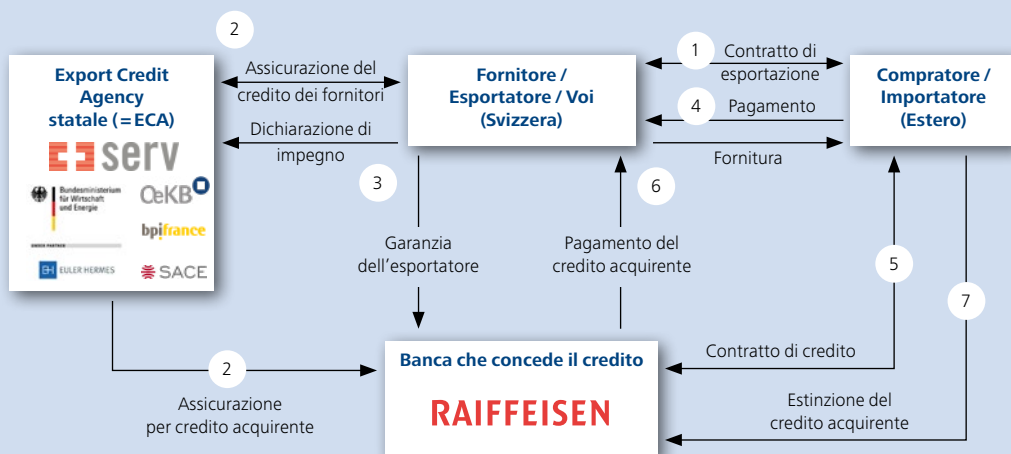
Export Credit Agency statale (=ECA)

serv

Bundesministerium für Wirtschaft und Energie

OeKB

bpifrance

EULER HERMES

SACE

2

Assicurazione del credito dei fornitori

Dichiarazione di impegno

Fornitore / Esportatore / Voi (Svizzera)

1

Contratto di esportazione

4

Pagamento

Fornitura

Compratore / Importatore (Estero)

3

Garanzia dell'esportatore

6

Pagamento del credito acquirente

5

7

2

Assicurazione per credito acquirente

Banca che concede il credito

RAIFFEISEN

Contratto di credito

Estinzione del credito acquirente